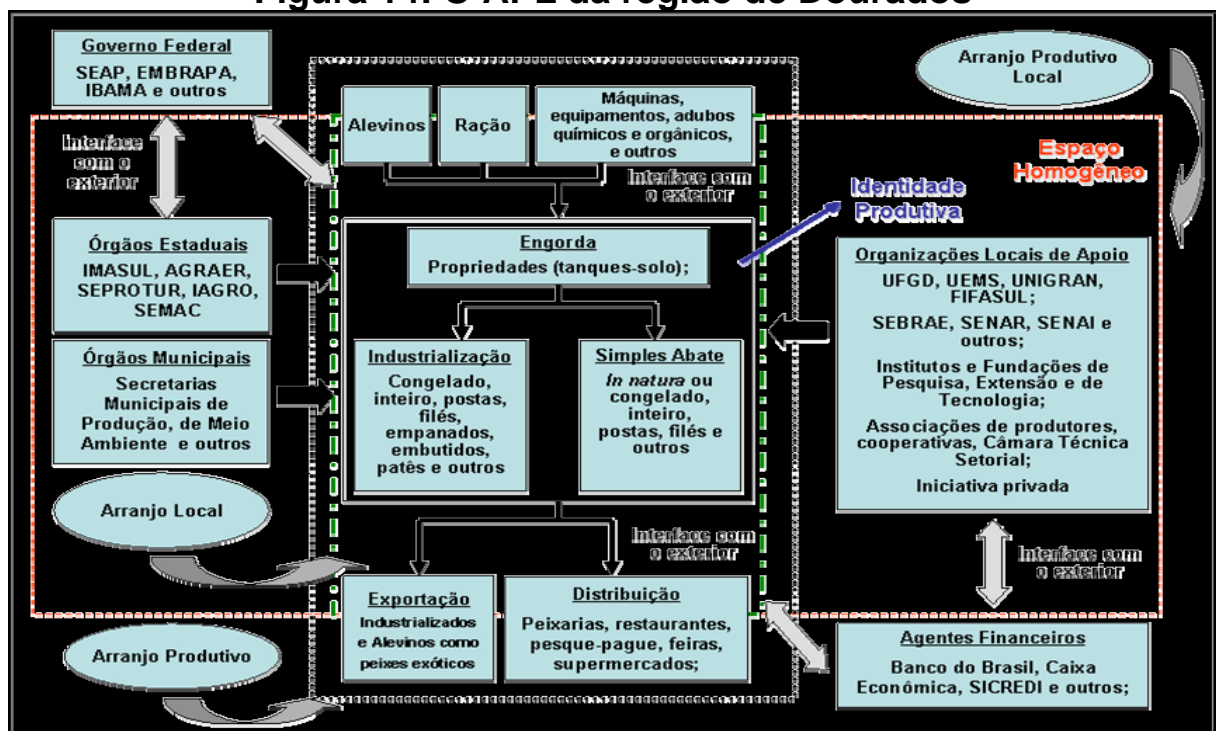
Figura 14. O APL da região de Dourados

Governo Federal
SEAP, EMBRAPA, IBAMA e outros

Interface com o exterior

Órgãos Estaduais
IMASUL, AGRAER, SEPROTUR, IAGRO, SEMAC

Órgãos Municipais
Secretarias Municipais de Produção, de Meio Ambiente e outros

Arranjo Local

Arranjo Produtivo

Alevinos

Ração

Máquinas, equipamentos, adubos químicos e orgânicos, e outros

Interface com o exterior

Engorda
Propriedades (tanques-solo);

Industrialização
Congelado, inteiro, postas, filés, empanados, embutidos, patês e outros

Simples Abate
*In natura* ou congelado, inteiro, postas, filés e outros

Interface com o exterior

Exportação
Industrializados e Alevinos como peixes exóticos

Distribuição
Peixarias, restaurantes, pesque-pague, feiras, supermercados;

Arranjo Produtivo Local

Espaço Homogêneo

Identidade Produtiva

Organizações Locais de Apoio
UFGD, UEMS, UNIGRAN, FIFASUL;
SEBRAE, SENAR, SENAI e outros;
Institutos e Fundações de Pesquisa, Extensão e de Tecnologia;
Associações de produtores, cooperativas, Câmara Técnica Setorial;
Iniciativa privada

Interface com o exterior

Agentes Financeiros
Banco do Brasil, Caixa Econômica, SICREDI e outros;